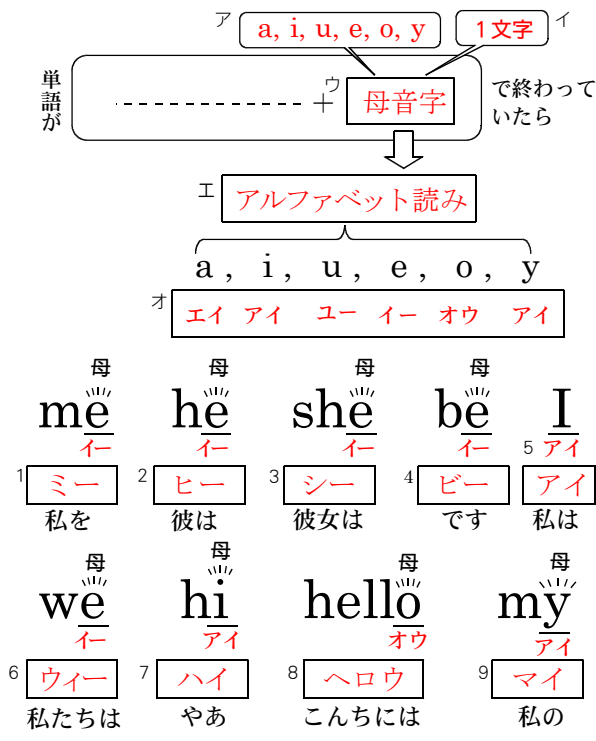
ア a, i, u, e, o, y

1文字 イ

単語が

+ ウ 母音字

で終わっていたら

エ アルファベット読み

a, i, u, e, o, y

オ エイ アイ ユー イー オウ アイ

母 me イー

1 ミー

私を

母 he イー

2 ヒー

彼は

母 she イー

3 シー

彼女は

母 be イー

4 ビー

です

母 I アイ

5 アイ

私は

母 we イー

6 ウィー

私たちは

母 hi アイ

7 ハイ

やあ

母 hello オウ

8 ヘロウ

こんちには

母 my アイ

9 マイ

私の